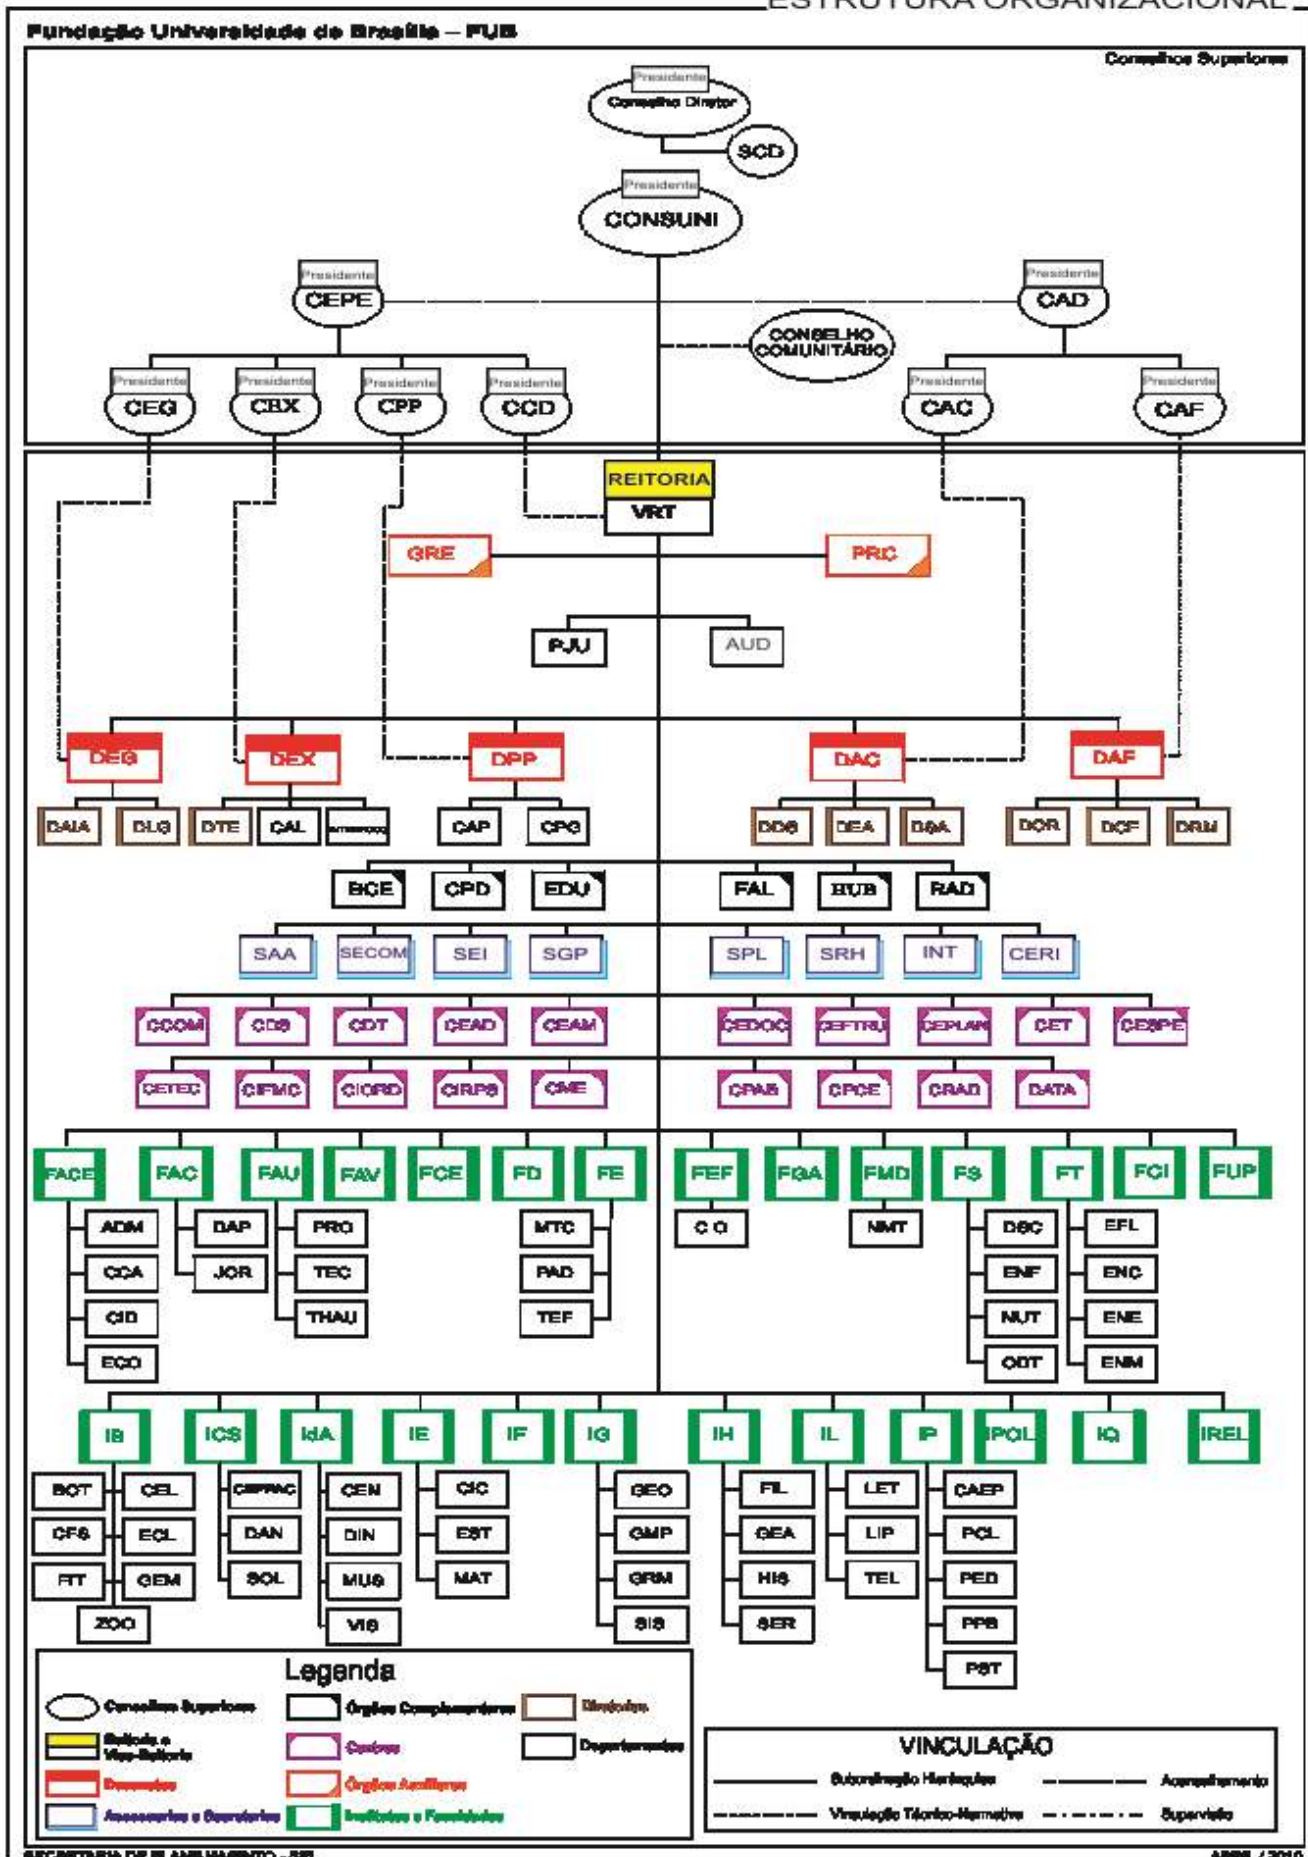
ESTRUTURA ORGANIZACIONAL

Fundação Universidade de Brasília – FUB

Conselhos Superiores

Presidente
Conselho Diretor

SCD

Presidente
CONSUNI

Presidente
CEPE

Presidente
CAD

CONSELHO COMUNITÁRIO

Presidente
CEG

Presidente
CEX

Presidente
CPP

Presidente
CCD

Presidente
CAC

Presidente
CAF

REITORIA
VRT

GRE

PRC

PJU

AUD

DEG

DEX

DPP

DAC

DAF

DAIA DLG

DTE CAL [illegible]

CAP CPG

DDS DEA DGA

DOR DCF DRM

BCE CPD EDU

FAL HUB RAD

SAA SECOM SEI SGP

SPL SRH INT CERI

CCOM CDS CDT CEAD CEAM

CEDOC CEFTRU CEPLAN CET CESPE

CETEC CIFMC CIORD CIRPS CME

CPAB CPCE CRAD DATA

FACE FAC FAU FAV FCE FD FE

FEF FGA FMD FS FT FCI FUP

ADM CCA CID ECO

DAP JOR

PRO TEC THAU

MTC PAD TEF

C O

NMT

DSC ENF NUT ODT

EFL ENC ENE ENM

IB ICS IdA IE IF IG IH IL IP IPOL IQ IREL

BOT CEL CFS ECL FIT GEM ZOO

CIPPAC DAN SOL

CEN DIN MUS VIS

CIC EST MAT

GEO GMP GRM SIS

FIL GEA HIS SER

LET LIP TEL

CAEP PCL PED PPB PST

Legenda

Conselhos Superiores

Órgãos Complementares

Diretorias

Reitoria e Vice-Reitoria

Centros

Departamentos

Decanatos

Órgãos Auxiliares

Assessorias e Secretarias

Institutos e Faculdades

VINCULAÇÃO

Subordinação Hierárquica

Assessoramento

Vinculação Técnico-Normativa

Supervisão

SECRETARIA DE PLANEJAMENTO – SPL

ABRIL / 2010